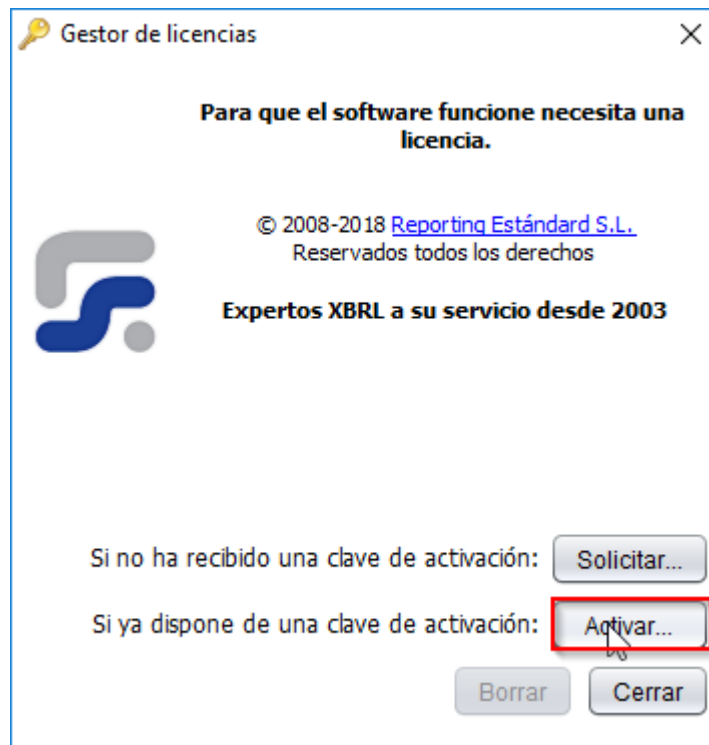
Gestor de licencias

Para que el software funcione necesita una licencia.

© 2008-2018 Reporting Estándard S.L.
Reservados todos los derechos

Expertos XBRL a su servicio desde 2003

Si no ha recibido una clave de activación: Solicitar...

Si ya dispone de una clave de activación: Activar...

Borrar Cerrar